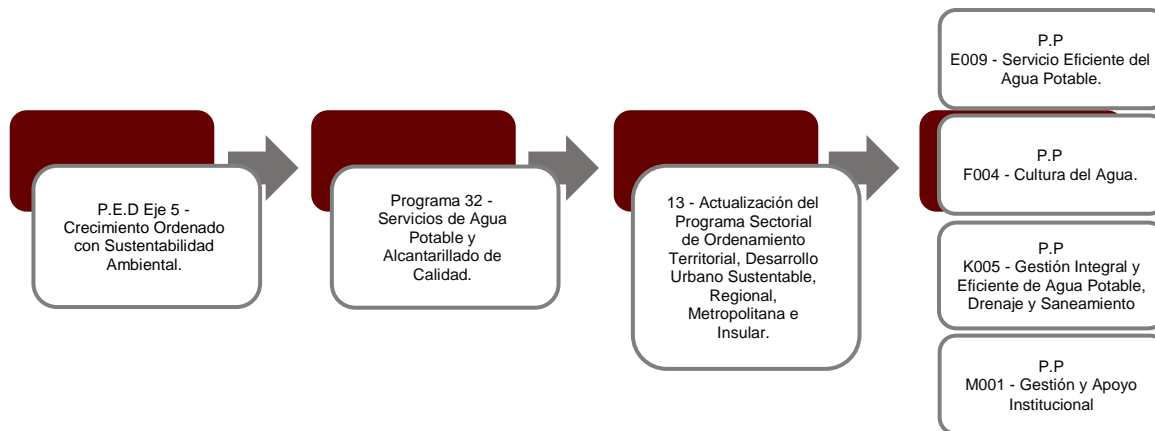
P.E.D Eje 5 - Crecimiento Ordenado con Sustentabilidad Ambiental.

Programa 32 - Servicios de Agua Potable y Alcantarillado de Calidad.

13 - Actualización del Programa Sectorial de Ordenamiento Territorial, Desarrollo Urbano Sustentable, Regional, Metropolitana e Insular.

P.P
E009 - Servicio Eficiente del Agua Potable.

P.P
F004 - Cultura del Agua.

P.P
K005 - Gestión Integral y Eficiente de Agua Potable, Drenaje y Saneamiento

P.P
M001 - Gestión y Apoyo Institucional